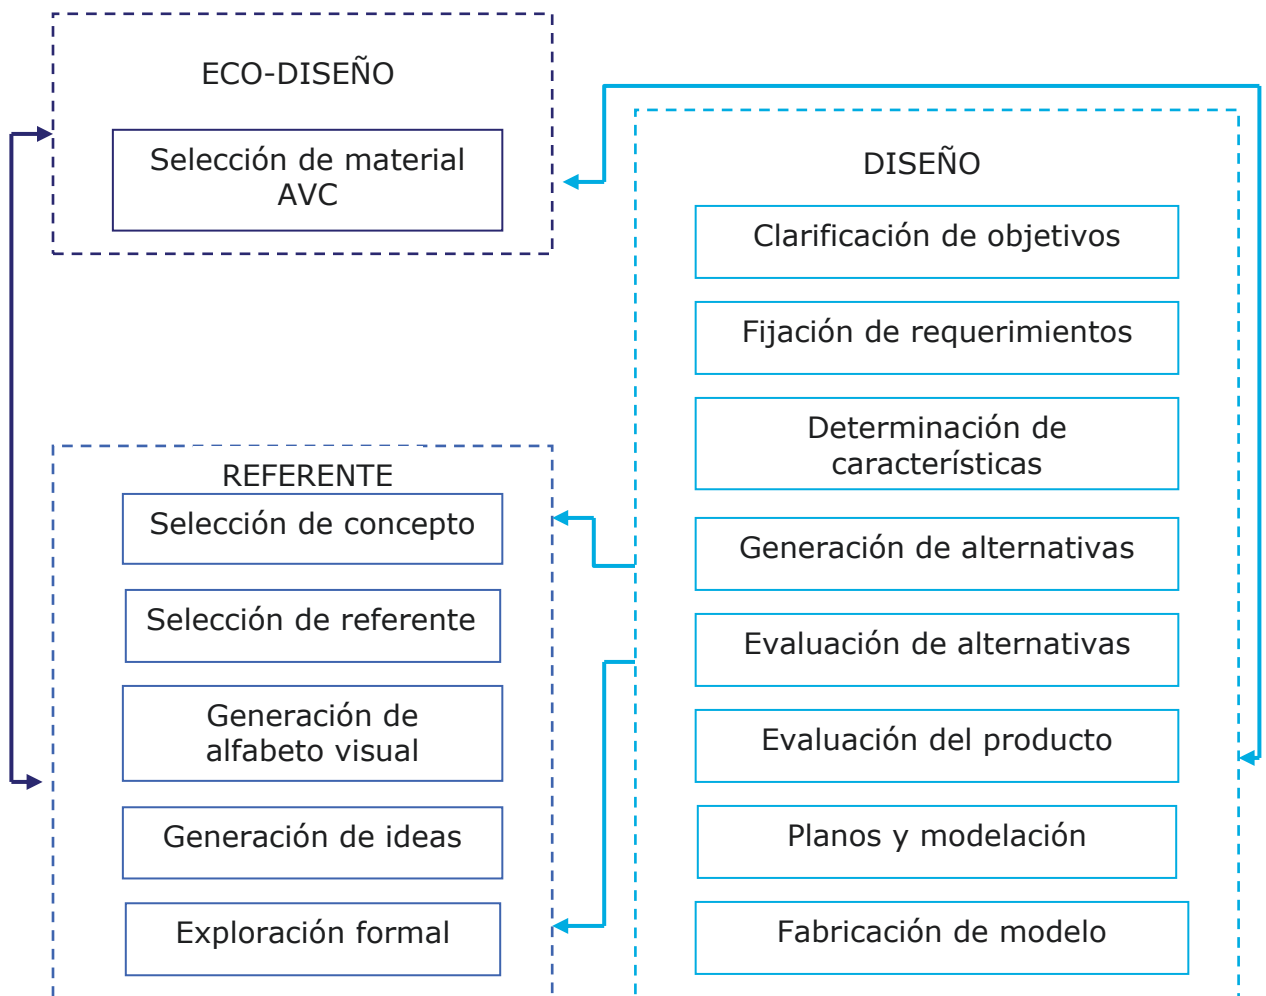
ECO-DISEÑO

Selección de material AVC

DISEÑO

Clarificación de objetivos

Fijación de requerimientos

Determinación de características

Generación de alternativas

Evaluación de alternativas

Evaluación del producto

Planos y modelación

Fabricación de modelo

REFERENTE

Selección de concepto

Selección de referente

Generación de alfabeto visual

Generación de ideas

Exploración formal